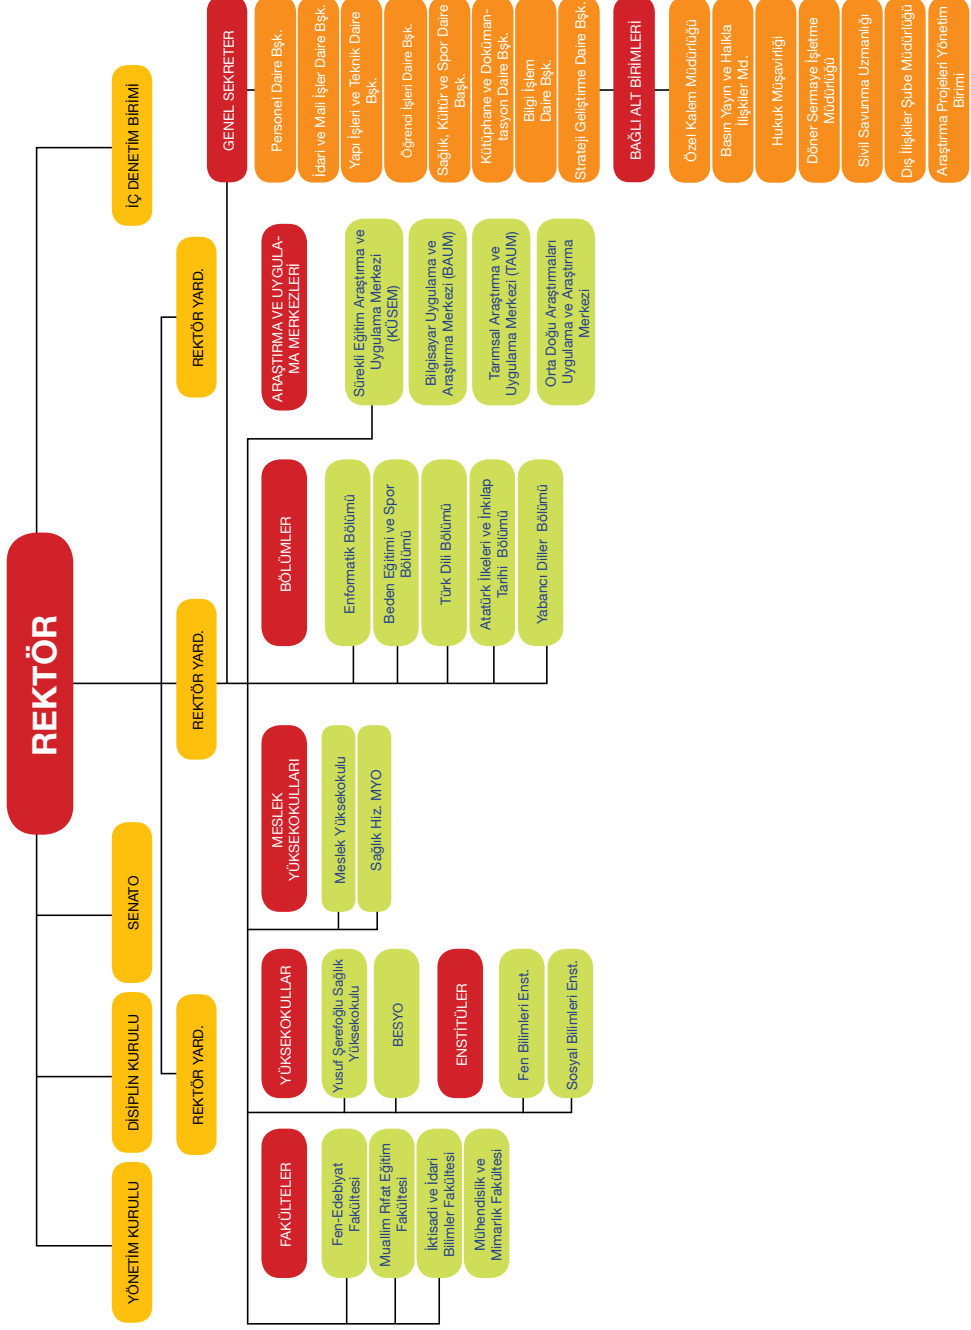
REKTÖR

İÇ DENETİM BİRİMİ

SENATO

DİSİPLİN KURULU

YÖNETİM KURULU

REKTÖR YARD.

REKTÖR YARD.

REKTÖR YARD.

GENEL SEKRETER

Personel Daire Bşk.

İdari ve Mali İşler Daire Bşk.

Yapı İşleri ve Teknik Daire Bşk.

Öğrenci İşleri Daire Bşk.

Sağlık, Kültür ve Spor Daire Bşk.

Kütüphane ve Dokümantasyon Daire Bşk.

Bilgi İşlem Daire Bşk.

Strateji Geliştirme Daire Bşk.

BAĞLI ALT BİRİMLERİ

Özel Kalem Müdürlüğü

Basın Yayın ve Halkla İlişkiler Md.

Hukuk Müşavirliği

Döner Sermaye İşletme Müdürlüğü

Sivil Savunma Uzmanlığı

Dış İlişkiler Şube Müdürlüğü

Araştırma Projeleri Yönetim Birimi

ARAŞTIRMA VE UYGULAMA MERKEZLERİ

Sürekli Eğitim Araştırma ve Uygulama Merkezi (KÜSEM)

Bilgisayar Uygulama ve Araştırma Merkezi (BAUM)

Tarımsal Araştırma ve Uygulama Merkezi (TAUM)

Orta Doğu Araştırmaları Uygulama ve Araştırma Merkezi

BÖLÜMLER

Enformatik Bölümü

Beden Eğitimi ve Spor Bölümü

Türk Dili Bölümü

Atatürk İlkeleri ve İnkılap Tarihi Bölümü

Yabancı Diller Bölümü

MESLEK YÜKSEKOKULLARI

Meslek Yüksekokulu

Sağlık Hiz. MYO

YÜKSEKOKULLAR

Yusuf Şerefoğlu Sağlık Yüksekokulu

BESYO

ENSTİTÜLER

Fen Bilimleri Enst.

Sosyal Bilimleri Enst.

FAKÜLTELER

Fen-Edebiyat Fakültesi

Muallim Rıfat Eğitim Fakültesi

İktisadi ve İdari Bilimler Fakültesi

Mühendislik ve Mimarlık Fakültesi